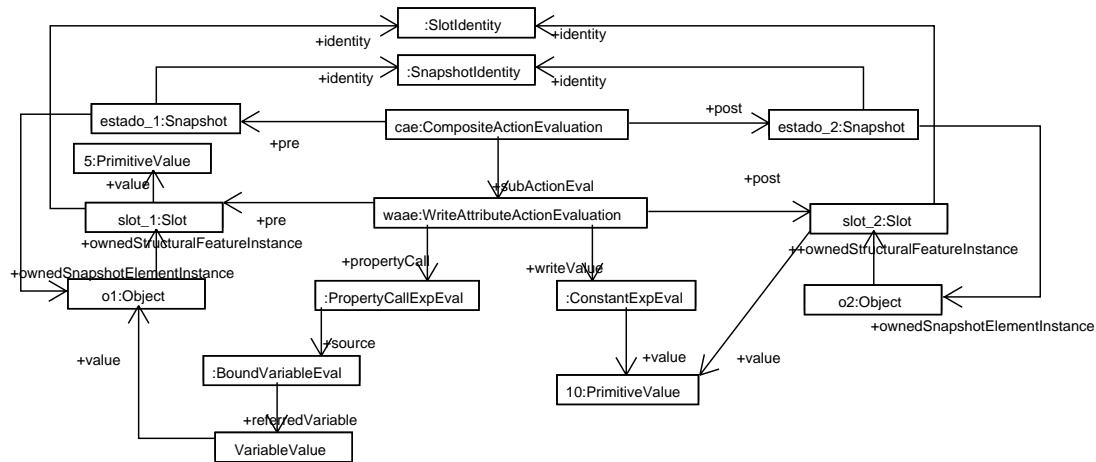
:SlotIdentity
+identity
+identity
:SnapshotIdentity
+identity
+identity
estado_1:Snapshot
cae:CompositeActionEvaluation
+post
estado_2:Snapshot
+pre
5:PrimitiveValue
+value
+subActionEval
+post
slot_1:Slot
+pre
waae:WriteAttributeActionEvaluation
slot_2:Slot
+ownedStructuralFeatureInstance
+ownedStructuralFeatureInstance
+ownedSnapshotElementInstance
+propertyCall
+writeValue
o1:Object
:PropertyCallExpEval
:ConstantExpEval
o2:Object
+ownedSnapshotElementInstance
+value
+source
+value
+value
:BoundVariableEval
10:PrimitiveValue
+referredVariable
VariableValue